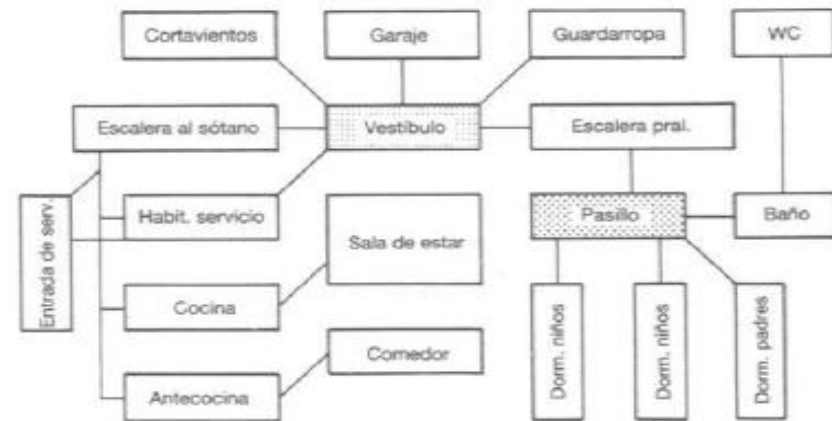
Cortavientos
Garaje
Guardarropa
WC
Escalera al sótano
Vestíbulo
Escalera pral.
Entrada de serv.
Habit. servicio
Sala de estar
Pasillo
Baño
Cocina
Comedor
Antecocina
Dorm. niños
Dorm. niños
Dorm. padres